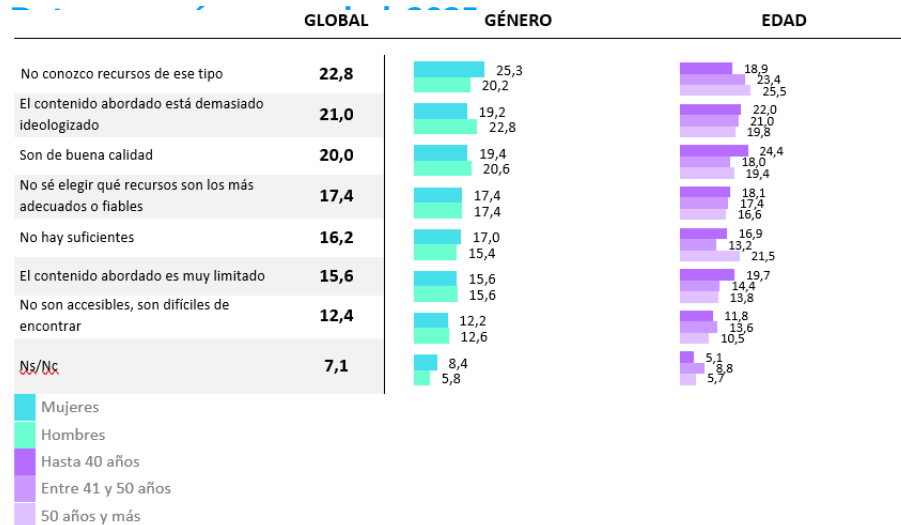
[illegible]

| | GLOBAL | GÉNERO | EDAD |
|---|---|---|---|
| No conozco recursos de ese tipo | 22,8 | 25,3 / 20,2 | 18,9 / 23,4 / 25,5 |
| El contenido abordado está demasiado ideologizado | 21,0 | 19,2 / 22,8 | 22,0 / 21,0 / 19,8 |
| Son de buena calidad | 20,0 | 19,4 / 20,6 | 24,4 / 18,0 / 19,4 |
| No sé elegir qué recursos son los más adecuados o fiables | 17,4 | 17,4 / 17,4 | 18,1 / 17,4 / 16,6 |
| No hay suficientes | 16,2 | 17,0 / 15,4 | 16,9 / 13,2 / 21,5 |
| El contenido abordado es muy limitado | 15,6 | 15,6 / 15,6 | 19,7 / 14,4 / 13,8 |
| No son accesibles, son difíciles de encontrar | 12,4 | 12,2 / 12,6 | 11,8 / 13,6 / 10,5 |
| Ns/Nc | 7,1 | 8,4 / 5,8 | 5,1 / 8,8 / 5,7 |

Mujeres
Hombres
Hasta 40 años
Entre 41 y 50 años
50 años y más